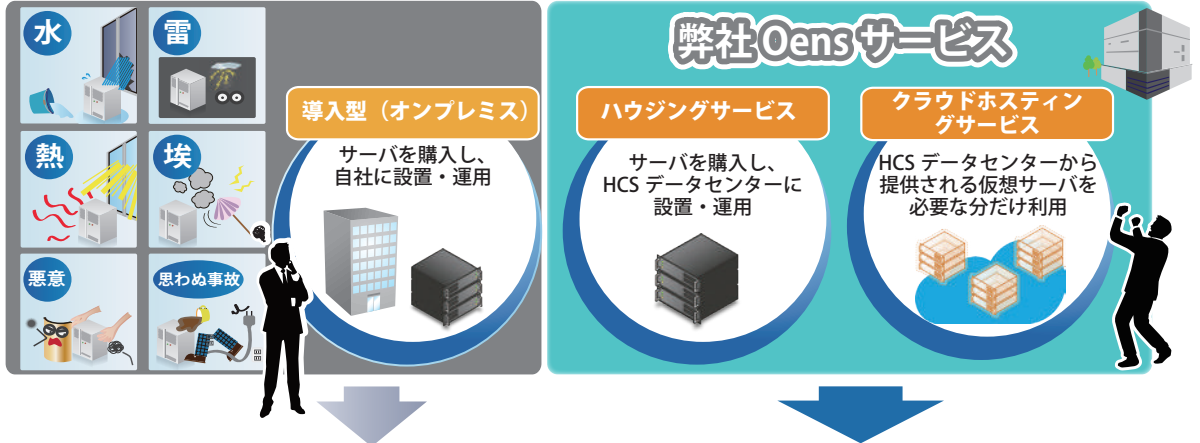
水

雷

熱

埃

悪意

思わぬ事故

導入型（オンプレミス）

サーバを購入し、自社に設置・運用

弊社 Oens サービス

ハウジングサービス

サーバを購入し、HCS データセンターに設置・運用

クラウドホスティングサービス

HCS データセンターから提供される仮想サーバを必要な分だけ利用